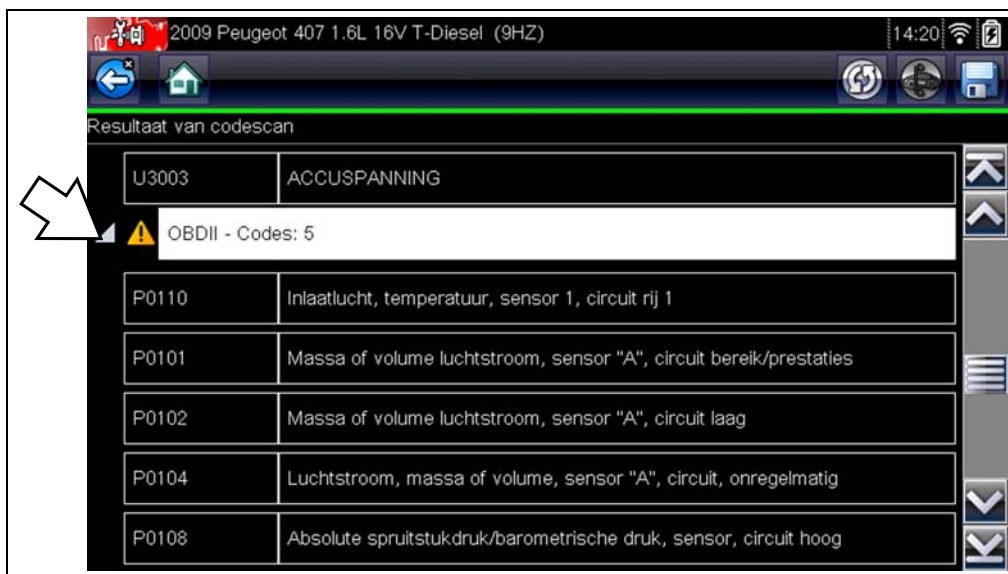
2009 Peugeot 407 1.6L 16V T-Diesel (9HZ)

14:20

Resultaat van codescan

| U3003 | ACCUSPANNING |
|---|---|

OBDII - Codes: 5

| P0110 | Inlaatlucht, temperatuur, sensor 1, circuit rij 1 |
|---|---|
| P0101 | Massa of volume luchtstroom, sensor "A", circuit bereik/prestaties |
| P0102 | Massa of volume luchtstroom, sensor "A", circuit laag |
| P0104 | Luchtstroom, massa of volume, sensor "A", circuit, onregelmatig |
| P0108 | Absolute spruitstukdruk/barometrische druk, sensor, circuit hoog |